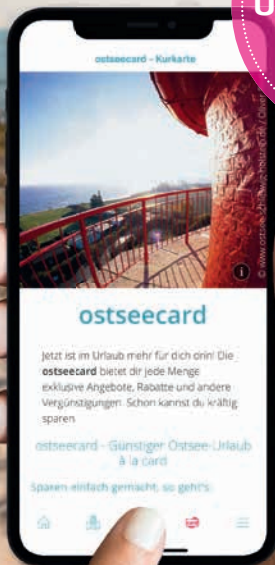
U

ostseecard - Kurkarte

© www.ostsee-schleswig-holstein.de / Oliver

i

ostseecard

Jetzt ist im Urlaub mehr für dich drin! Die **ostseecard** bietet dir jede Menge exklusive Angebote, Rabatte und andere Vergünstigungen. Schon kannst du kräftig sparen

ostseecard - Günstiger Ostsee-Urlaub à la card

Sparen einfach gemacht, so geht's: